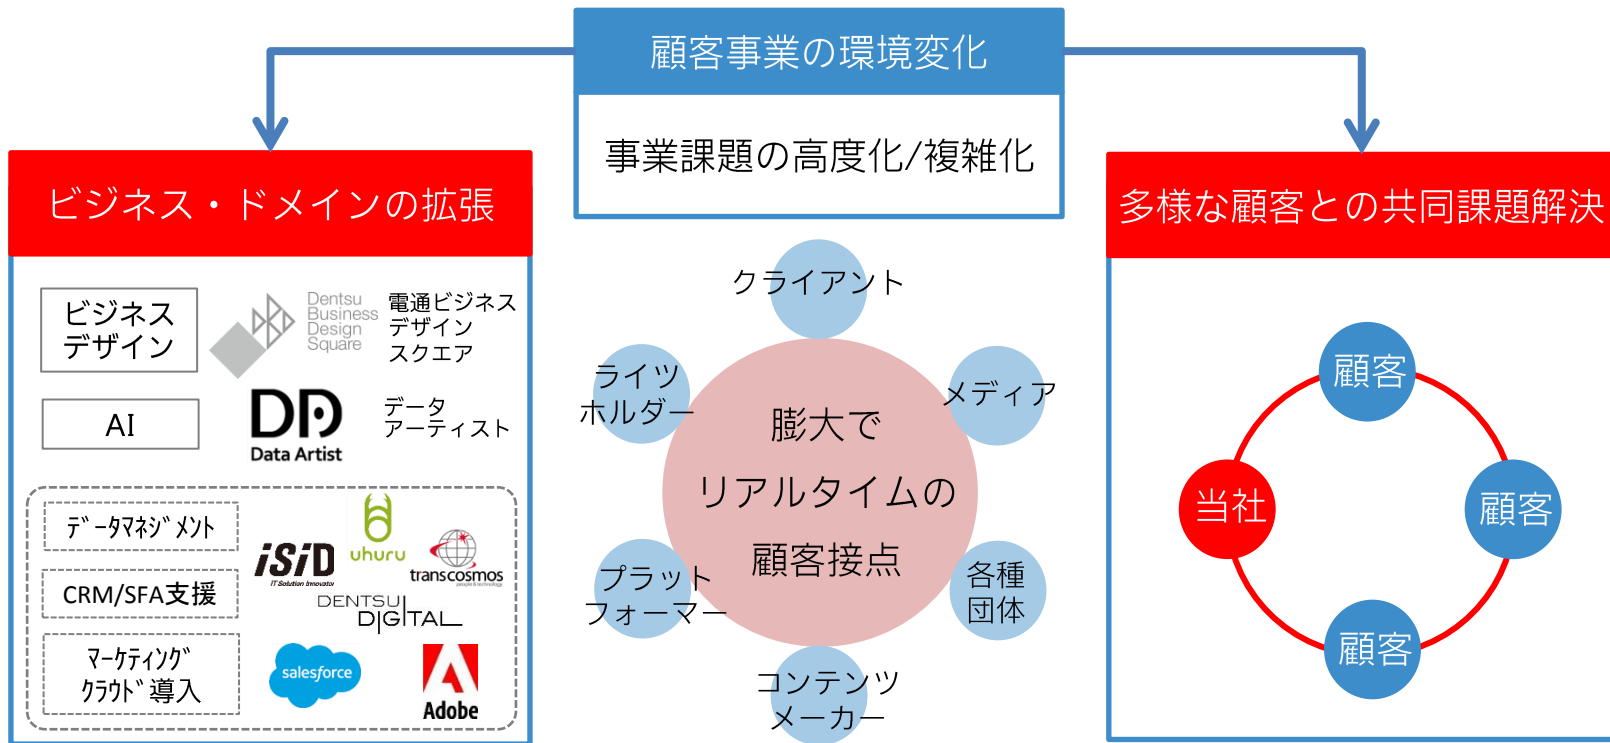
顧客事業の環境変化

事業課題の高度化/複雑化

ビジネス・ドメインの拡張

ビジネスデザイン

Dentsu Business Design Square

電通ビジネスデザインスクエア

AI

DD Data Artist

データアーティスト

ﾃﾞｰﾀﾏﾈｼﾞﾒﾝﾄ

CRM/SFA支援

ﾏｰｹﾃｨﾝｸﾞｸﾗｳﾄﾞ導入

iSiD IT Solution Innovator

uhuru

transcosmos

DENTSU DIGITAL

salesforce

Adobe

クライアント

ライツホルダー

メディア

膨大でリアルタイムの顧客接点

プラットフォーマー

各種団体

コンテンツメーカー

多様な顧客との共同課題解決

顧客

当社

顧客

顧客